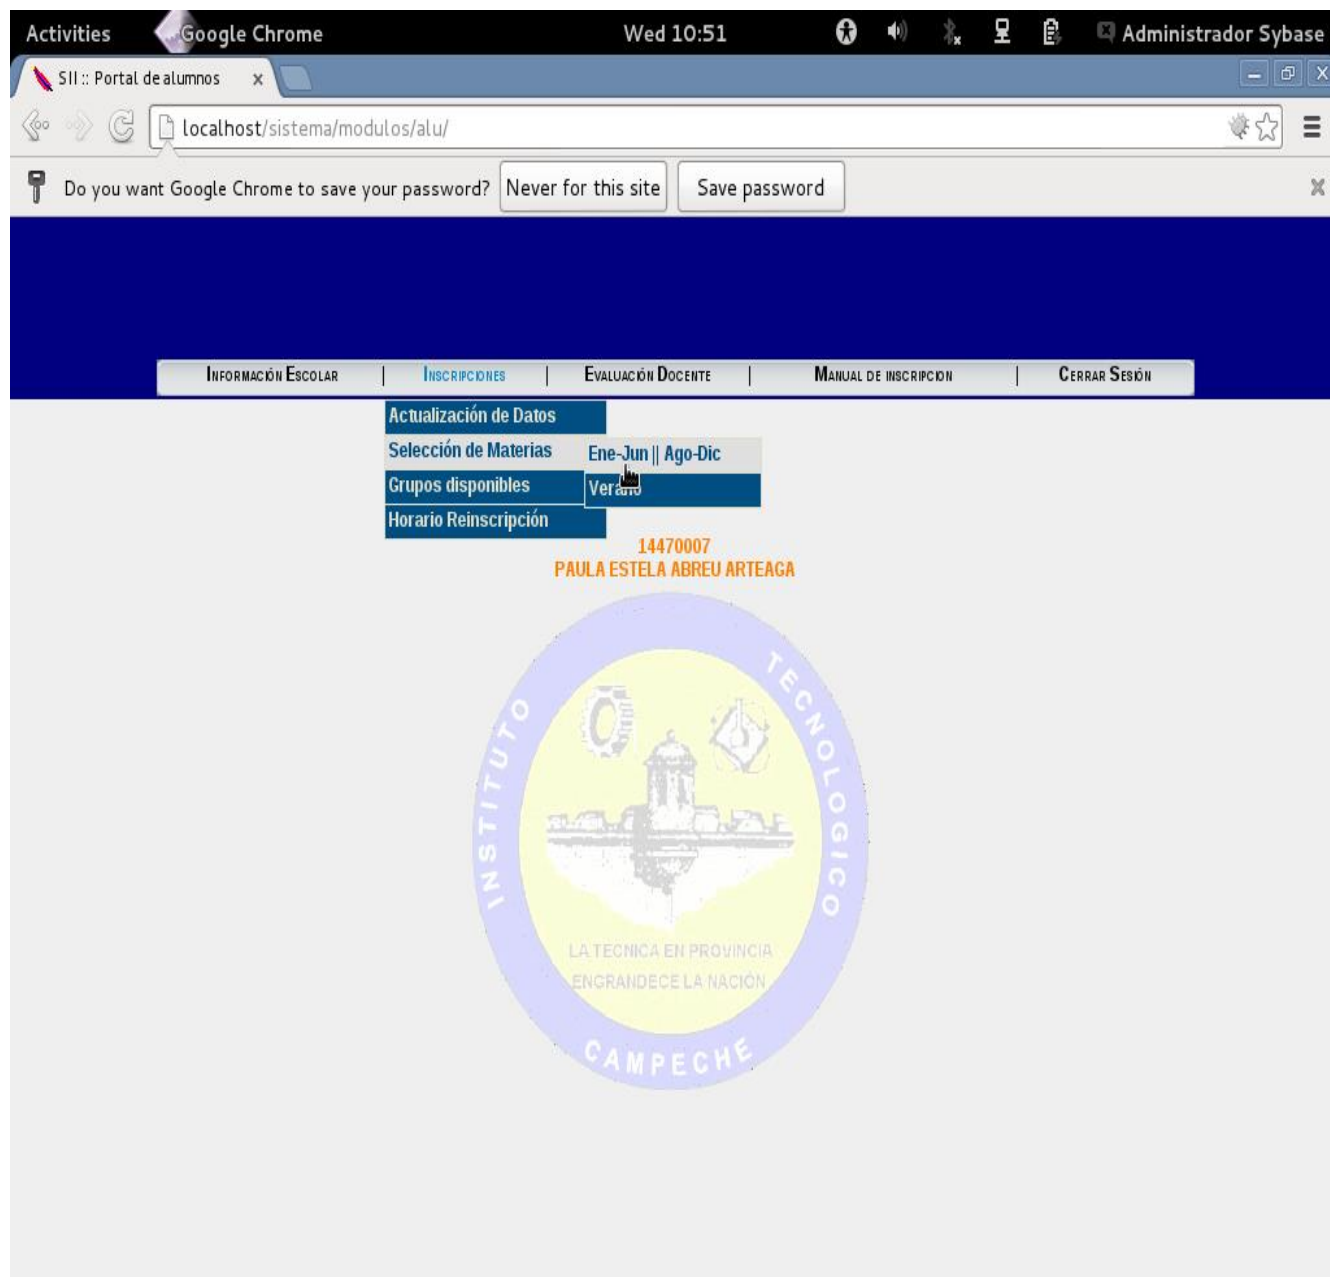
Activities Google Chrome Wed 10:51 Administrador Sybase

SII :: Portal de alumnos ×

localhost/sistema/modulos/alu/

Do you want Google Chrome to save your password? Never for this site Save password

INFORMACIÓN ESCOLAR | INSCRIPCIONES | EVALUACIÓN DOCENTE | MANUAL DE INSCRIPCION | CERRAR SESIÓN

Actualización de Datos
Selección de Materias
Grupos disponibles
Horario Reinscripción

Ene-Jun || Ago-Dic
Verano

14470007
PAULA ESTELA ABREU ARTEAGA

INSTITUTO TECNOLOGICO
LA TECNICA EN PROVINCIA ENGRANDECE LA NACIÓN
CAMPECHE